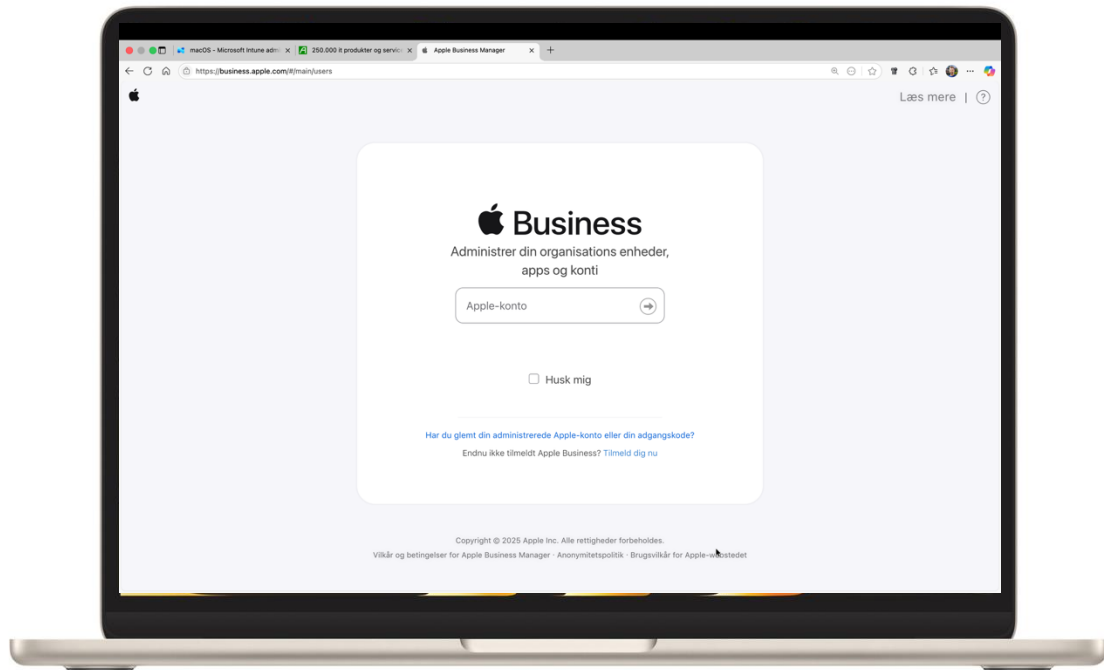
macOS - Microsoft Intune adm ×
250.000 it produkter og servic ×
Apple Business Manager ×
+

https://business.apple.com/#/main/users

Læs mere | ?

Business
Administrer din organisations enheder, apps og konti

Apple-konto

Husk mig

Har du glemt din administrerede Apple-konto eller din adgangskode?
Endnu ikke tilmeldt Apple Business? Tilmeld dig nu

Copyright © 2025 Apple Inc. Alle rettigheder forbeholdes.
Vilkår og betingelser for Apple Business Manager · Anonymitetspolitik · Brugsvilkår for Apple-webstedet